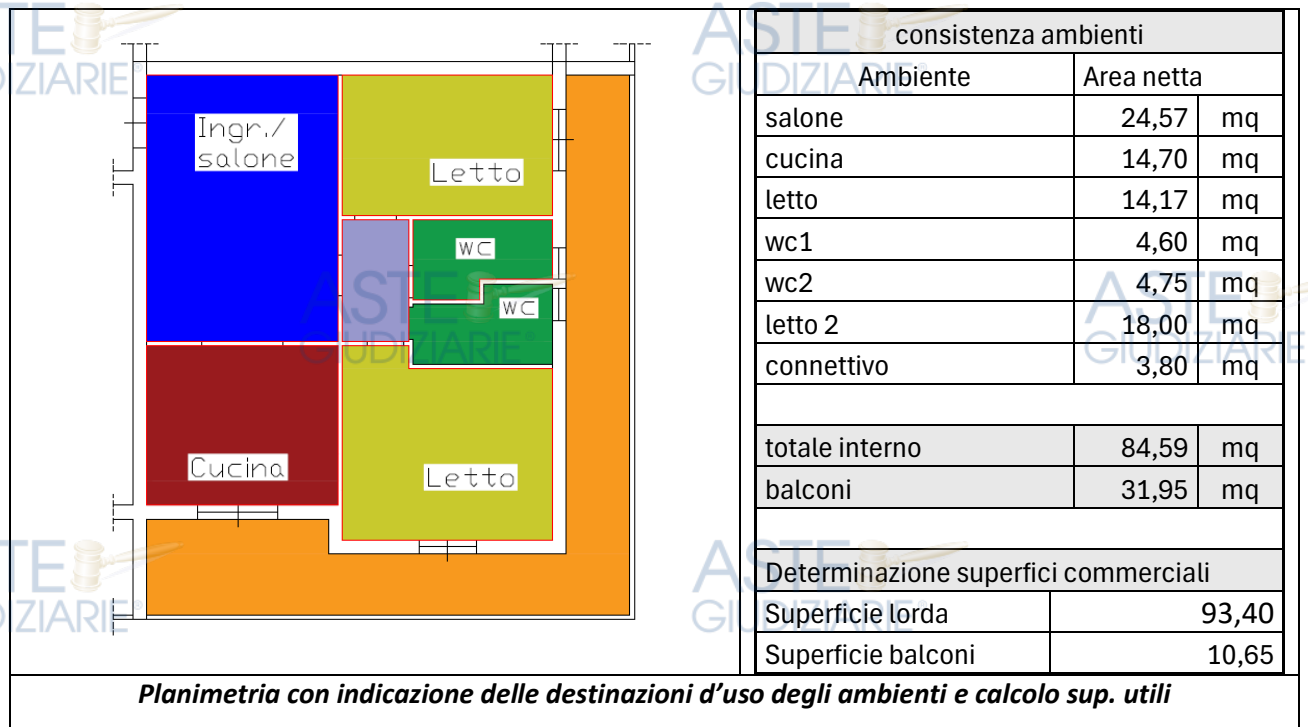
Ingr./
salone

Letto

WC

WC

Cucina

Letto

| consistenza ambienti | | |
|---|---|---|
| Ambiente | Area netta | |
| salone | 24,57 | mq |
| cucina | 14,70 | mq |
| letto | 14,17 | mq |
| wc1 | 4,60 | mq |
| wc2 | 4,75 | mq |
| letto 2 | 18,00 | mq |
| connettivo | 3,80 | mq |
| | | |
| totale interno | 84,59 | mq |
| balconi | 31,95 | mq |
| | | |
| Determinazione superfici commerciali | | |
| Superficie lorda | 93,40 | |
| Superficie balconi | 10,65 | |

Planimetria con indicazione delle destinazioni d'uso degli ambienti e calcolo sup. utili

ASTE GIUDIZIARIE